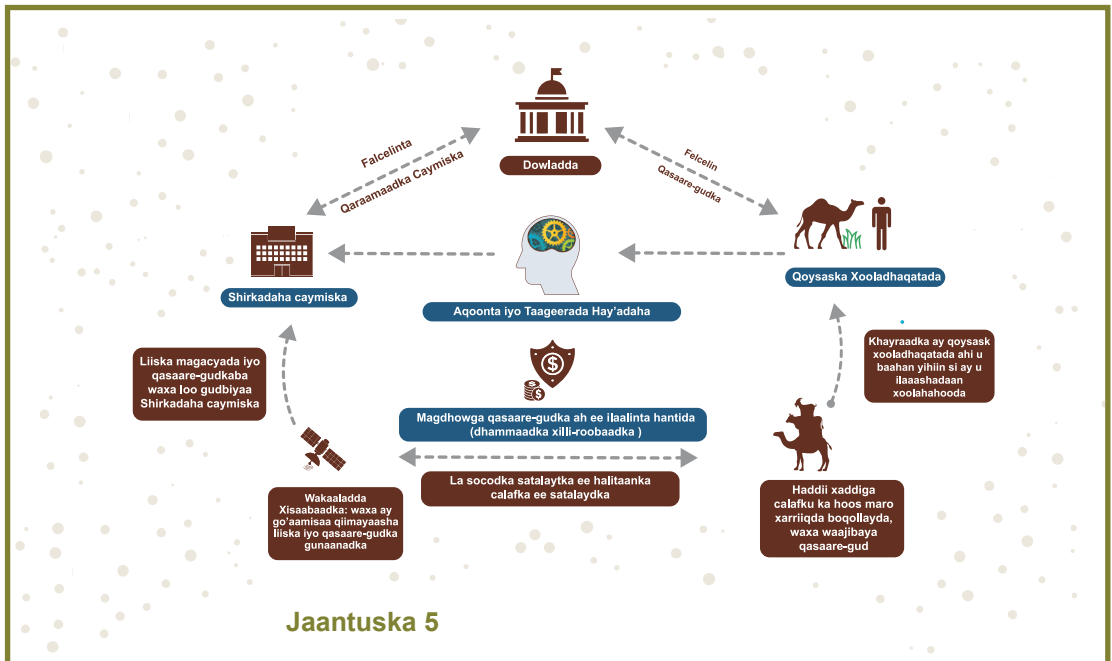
Dowladda

Falcelinta
Qaraamaadka Caymiska

Falcelin
Qasaare-gudka

Shirkadaha caymiska

Aqoonta iyo Taageerada Hay'adaha

Qoysaska Xooladhaqatada

Khayraadka ay qoysask xooladhaqatada ahi u baahan yihiin si ay u ilaaashadaan xoolahooda

Liiska magacyada iyo qasaare-gudkaba waxa loo gudbiyaa Shirkadaha caymiska

Magdhowga qasaare-gudka ah ee ilaalinta hantida (dhammaadka xilli-roobaadka )

La socodka satalaytka ee halitaanka calafka ee satalaydka

Wakaaladda Xisaabaadka: waxa ay go'aamisaa qiimayaasha liiska iyo qasaare-gudka gunaanadka

Haddii xaddiga calafku ka hoos maro xarriiqda boqollayda, waxa waajibaya qasaare-gud

Jaantuska 5